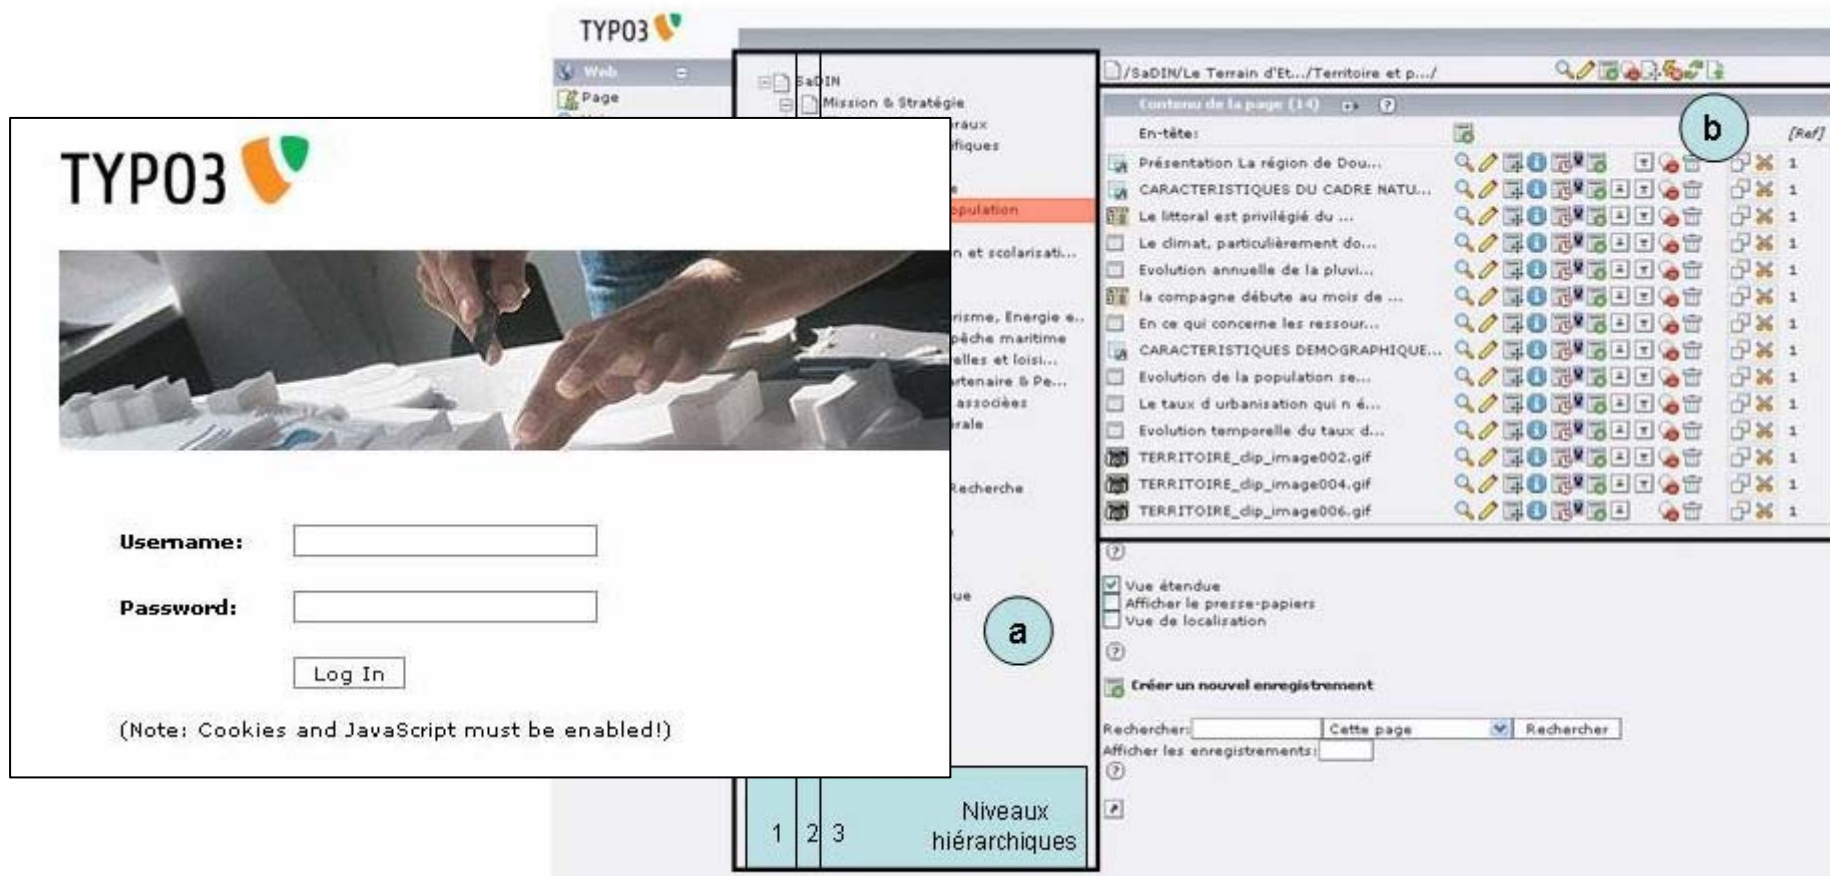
TYPO3

TYPO3

Username:

Password:

Log In

(Note: Cookies and JavaScript must be enabled!)

Web

Page

SaDIN
Mission & Stratégie
raux
fiques
e
opulation
n et scolarisati...
risme, Energie e...
pêche maritime
elles et loisi...
rtenaire & Pe...
associées
rale
Recherche
ue

a

Niveaux hiérarchiques

1 2 3

/SaDIN/Le Terrain d'Et.../Territoire et p.../

Contenu de la page (14)

b

En-tête:

[Ref]

| | |
|---|---|
| Présentation La région de Dou... | 1 |
| CARACTERISTIQUES DU CADRE NATU... | 1 |
| Le littoral est privilégié du ... | 1 |
| Le climat, particulièrement do... | 1 |
| Evolution annuelle de la pluvi... | 1 |
| la compagne débute au mois de ... | 1 |
| En ce qui concerne les ressour... | 1 |
| CARACTERISTIQUES DEMOGRAPHIQUE... | 1 |
| Evolution de la population se... | 1 |
| Le taux d urbanisation qui n é... | 1 |
| Evolution temporelle du taux d... | 1 |
| TERRITOIRE_dip_image002.gif | 1 |
| TERRITOIRE_dip_image004.gif | 1 |
| TERRITOIRE_dip_image006.gif | 1 |

Vue étendue
Afficher le presse-papiers
Vue de localisation

Créer un nouvel enregistrement

Rechercher: Cette page Rechercher
Afficher les enregistrements: